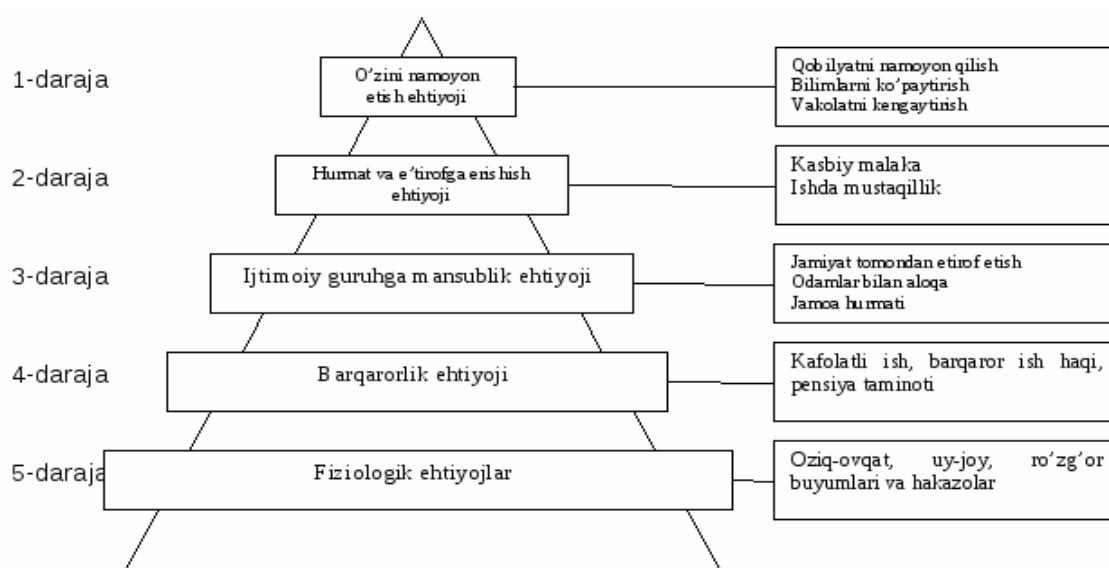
1-daraja

O'zini namoyon etish ehtiyoji

Qobilyatni namoyon qilish
Bilimlarni ko'paytirish
Vakolatni kengaytirish

2-daraja

Hurmat va e'tirofga erishish ehtiyoji

Kasbiy malaka
Ishda mustaqillik

3-daraja

Ijtimoiy guruhga mansublik ehtiyoji

Jamiyat tomondan etirof etish
Odamlar bilan aloqa
Jamoa hurmati

4-daraja

Barqarorlik ehtiyoji

Kafolatli ish, barqaror ish haqi, pensiya taminoti

5-daraja

Fiziologik ehtiyojlar

Oziq-ovqat, uy-joy, ro'zg'or buyumlari va hakazolar